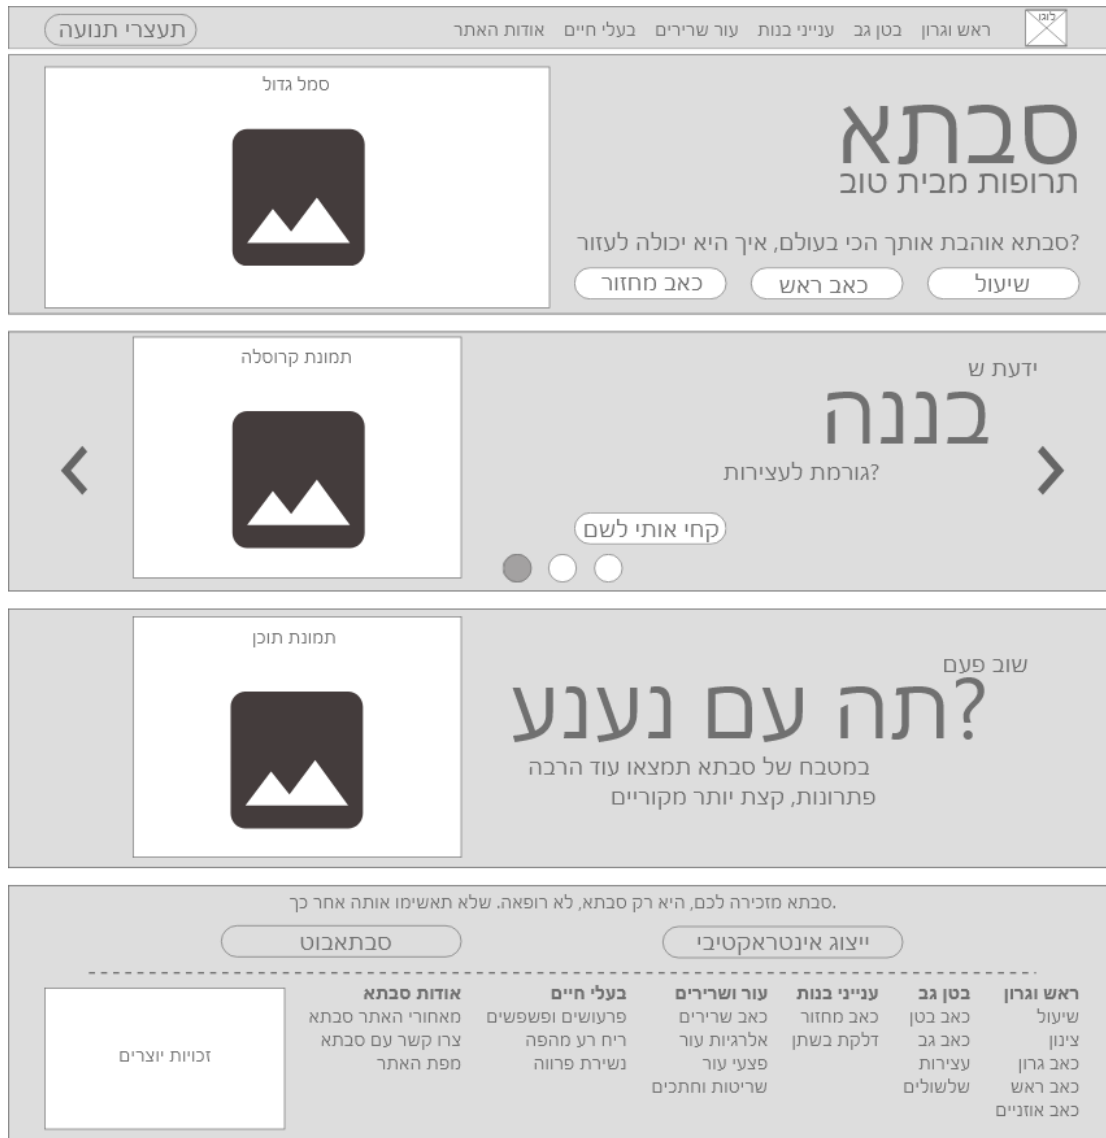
לוגו ראש וגרון בטן גב ענייני בנות עור שרירים בעלי חיים אודות האתר

תעצרי תנועה

סבתא
תרופות מבית טוב

?סבתא אוהבת אותך הכי בעולם, איך היא יכולה לעזור

שיעול כאב ראש כאב מחזור

סמל גדול

ידעת ש
בננה
?גורמת לעצירות

קחי אותי לשם

תמונת קרוסלה

שוב פעם
?תה עם נענע
במטבח של סבתא תמצאו עוד הרבה פתרונות, קצת יותר מקוריים

תמונת תוכן

.סבתא מזכירה לכם, היא רק סבתא, לא רופאה. שלא תאשימו אותה אחר כך

ייצוג אינטראקטיבי סבתאבוט

| ראש וגרון | בטן גב | ענייני בנות | עור ושרירים | בעלי חיים | אודות סבתא |
|---|---|---|---|---|---|
| שיעול | כאב בטן | כאב מחזור | כאב שרירים | פרעושים ופשפשים | מאחורי האתר סבתא |
| צינון | כאב גב | דלקת בשתן | אלרגיות עור | ריח רע מהפה | צרו קשר עם סבתא |
| כאב גרון | עצירות | | פצעי עור | נשירת פרווה | מפת האתר |
| כאב ראש | שלשולים | | שריטות וחתכים | | |
| כאב אוזניים | | | | | |

זכויות יוצרים